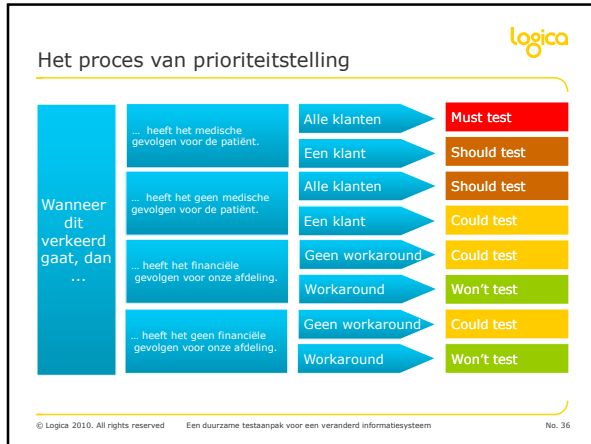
logica

Het proces van prioriteitstelling

Wanneer dit verkeerd gaat, dan …

… heeft het medische gevolgen voor de patiënt.

Alle klanten

Must test

Een klant

Should test

… heeft het geen medische gevolgen voor de patiënt.

Alle klanten

Should test

Een klant

Could test

… heeft het financiële gevolgen voor onze afdeling.

Geen workaround

Could test

Workaround

Won't test

… heeft het geen financiële gevolgen voor onze afdeling.

Geen workaround

Could test

Workaround

Won't test

© Logica 2010. All rights reserved Een duurzame testaanpak voor een veranderd informatiesysteem No. 36